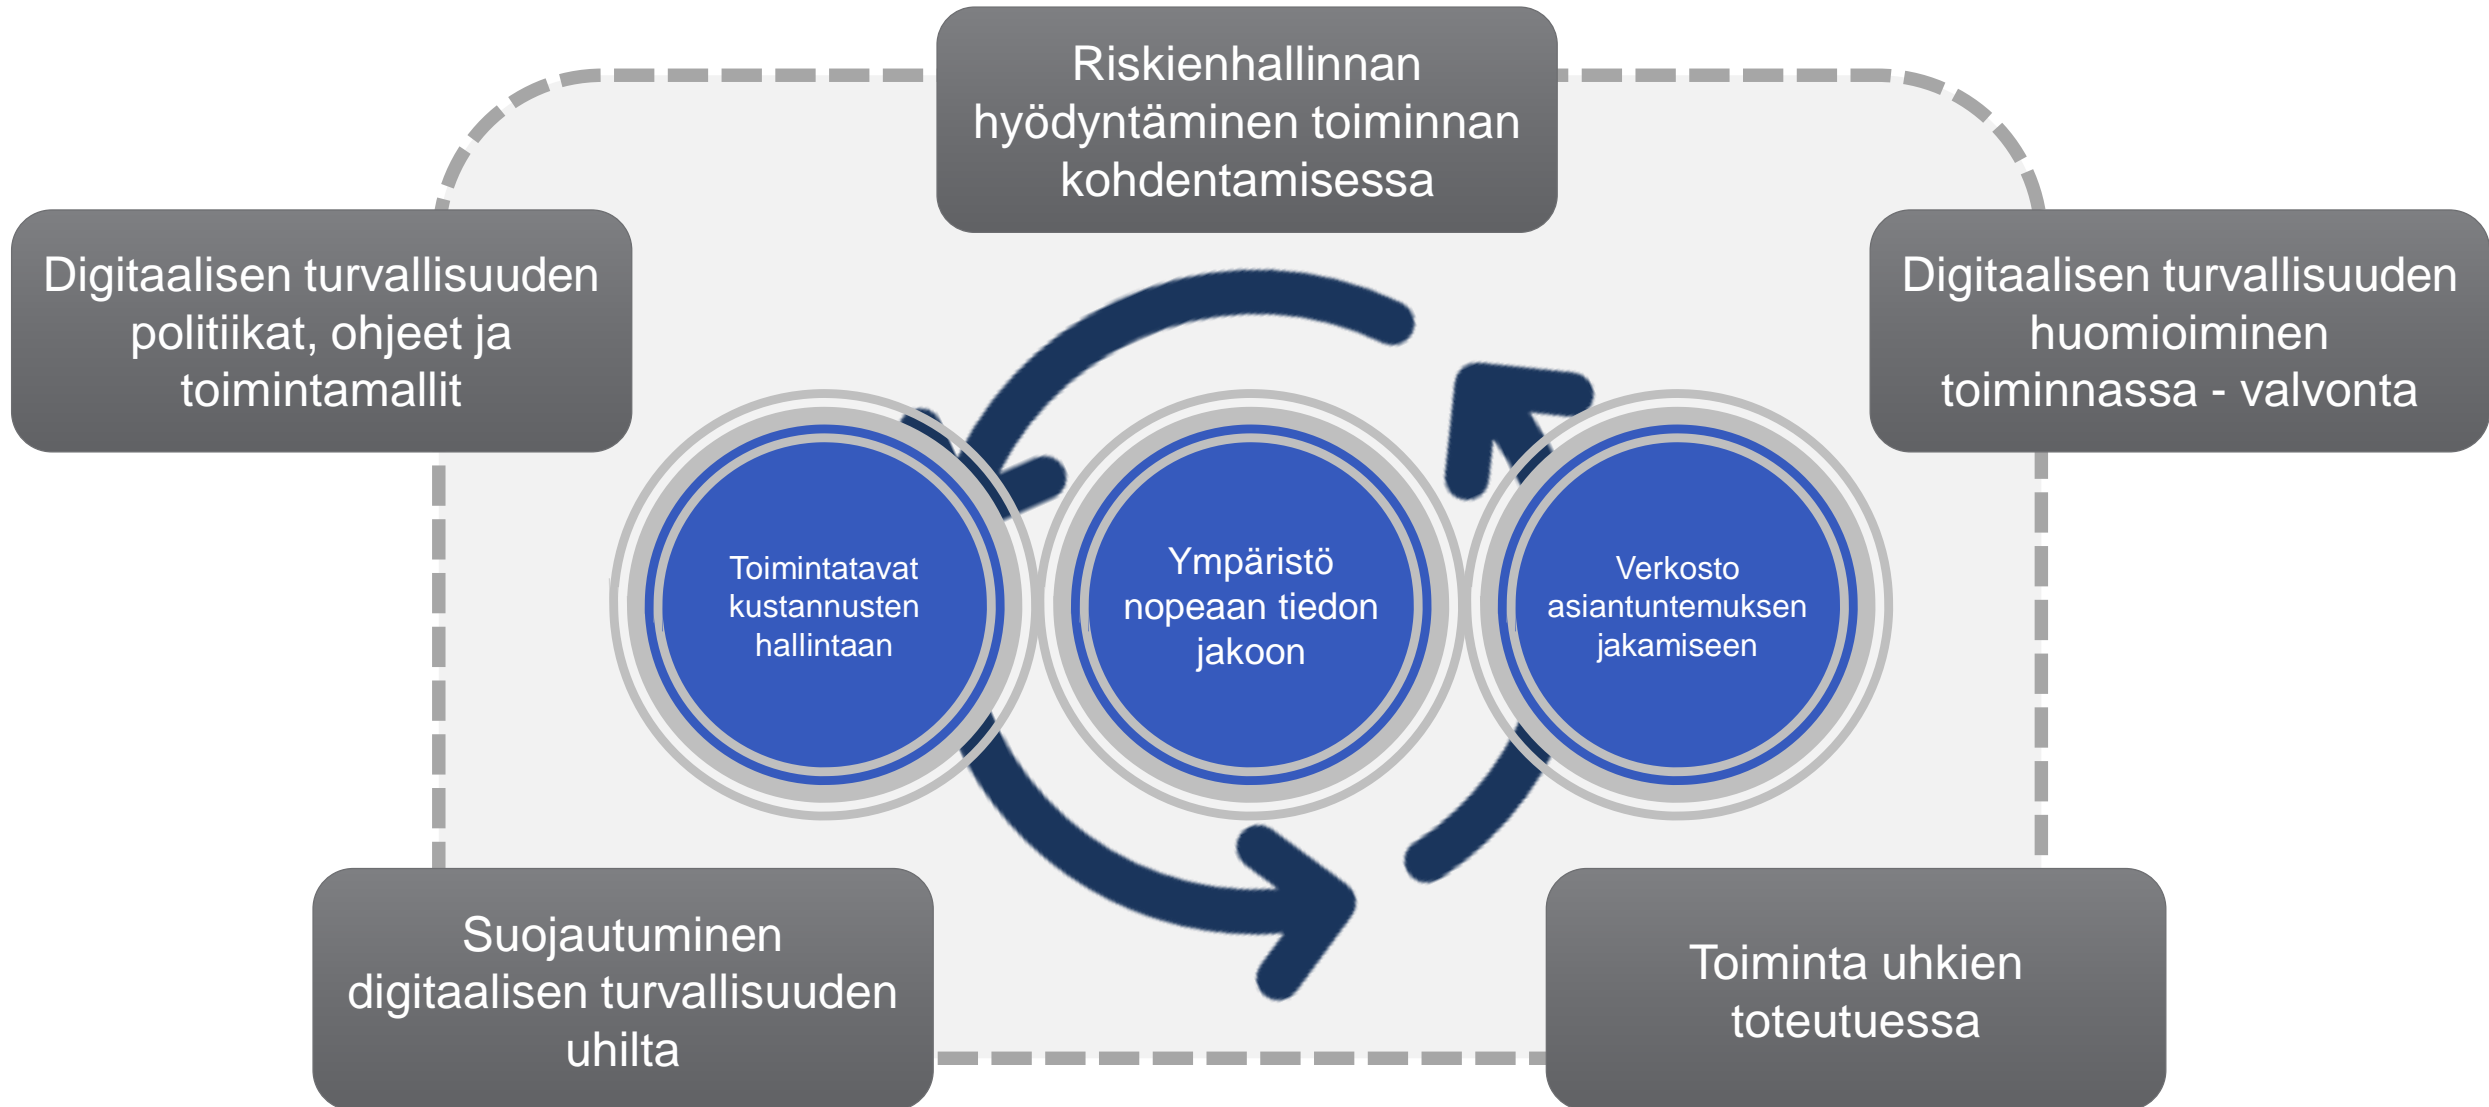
Riskienhallinnan hyödyntäminen toiminnan kohdentamisessa

Digitaalisen turvallisuuden politiikat, ohjeet ja toimintamallit

Digitaalisen turvallisuuden huomioiminen toiminnassa - valvonta

Toimintatavat kustannusten hallintaan

Ympäristö nopeaan tiedon jakoon

Verkosto asiantuntemuksen jakamiseen

Suojautuminen digitaalisen turvallisuuden uhilta

Toiminta uhkien toteutuessa